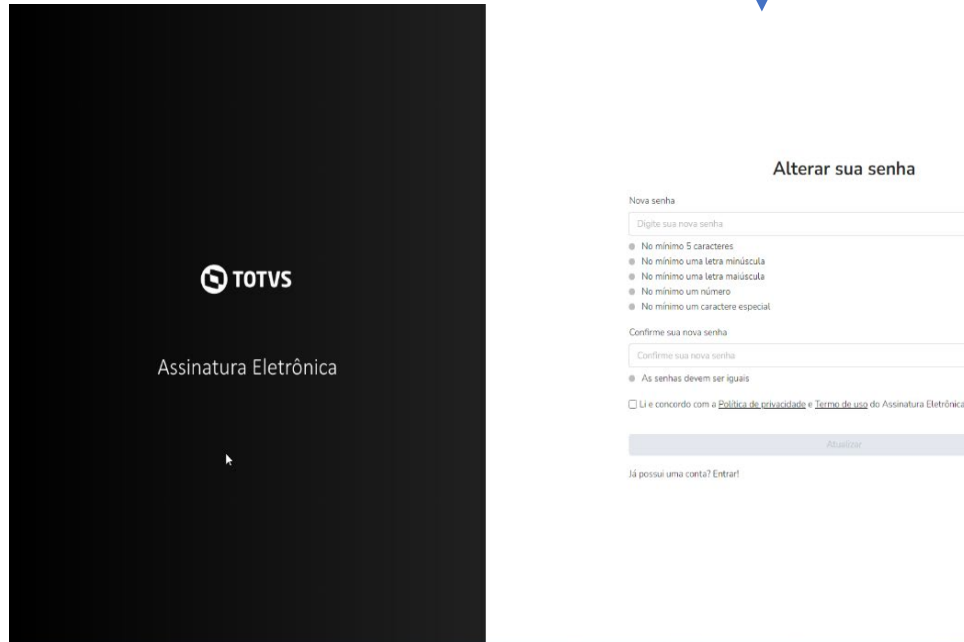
TOTVS

Assinatura Eletrônica

Alterar sua senha

Nova senha

Digite sua nova senha

No mínimo 5 caracteres
No mínimo uma letra minúscula
No mínimo uma letra maiúscula
No mínimo um número
No mínimo um caractere especial

Confirme sua nova senha

Confirme sua nova senha

As senhas devem ser iguais

Li e concordo com a Política de privacidade e Termo de uso do Assinatura Eletrônica

Atualizar

Já possui uma conta? Entrar!